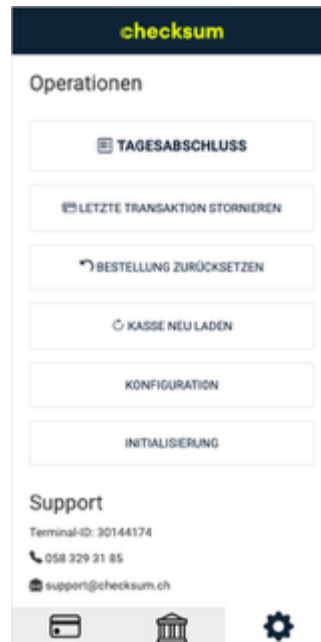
checksum

Operationen

TAGESABSCHLUSS

LETZTE TRANSAKTION STORNIEREN

BESTELLUNG ZURÜCKSETZEN

KASSE NEU LADEN

KONFIGURATION

INITIALISIERUNG

Support

Terminal-ID: 30144174

058 329 31 85

support@checksum.ch